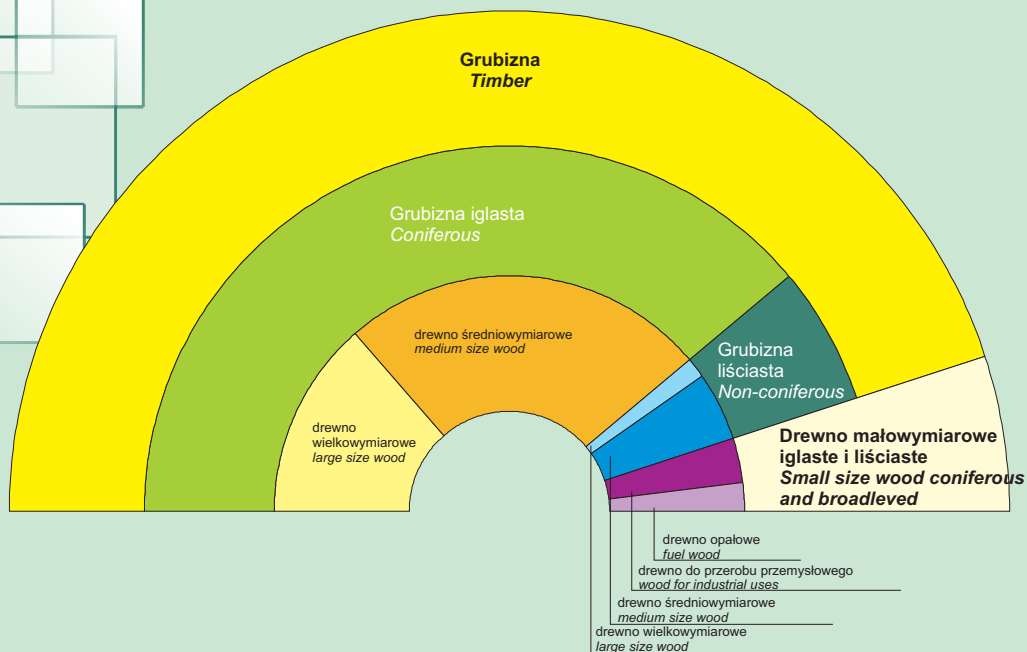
Grubizna
Timber

Grubizna iglasta
Coniferous

drewno średniowymiarowe
medium size wood

drewno wielkowymiarowe
large size wood

Grubizna liściasta
Non-coniferous

Drewno małowymiarowe iglaste i liściaste
Small size wood coniferous and broadleved

drewno opałowe
fuel wood

drewno do przerobu przemysłowego
wood for industrial uses

drewno średniowymiarowe
medium size wood

drewno wielkowymiarowe
large size wood